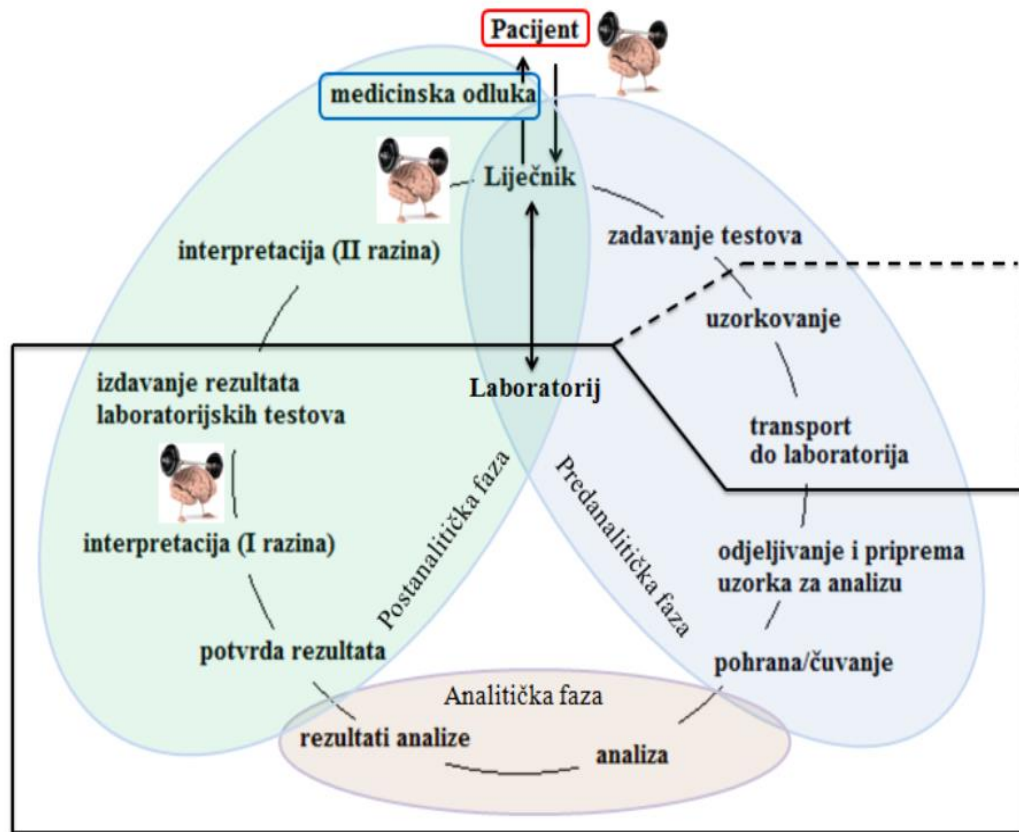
Pacijent

medicinska odluka

Liječnik

interpretacija (II razina)

zadavanje testova

uzorkovanje

izdavanje rezultata laboratorijskih testova

Laboratorij

transport do laboratorija

interpretacija (I razina)

Postanalitička faza

Predanalitička faza

odjeljivanje i priprema uzorka za analizu

potvrda rezultata

pohrana/čuvanje

Analitička faza

rezultati analize

analiza